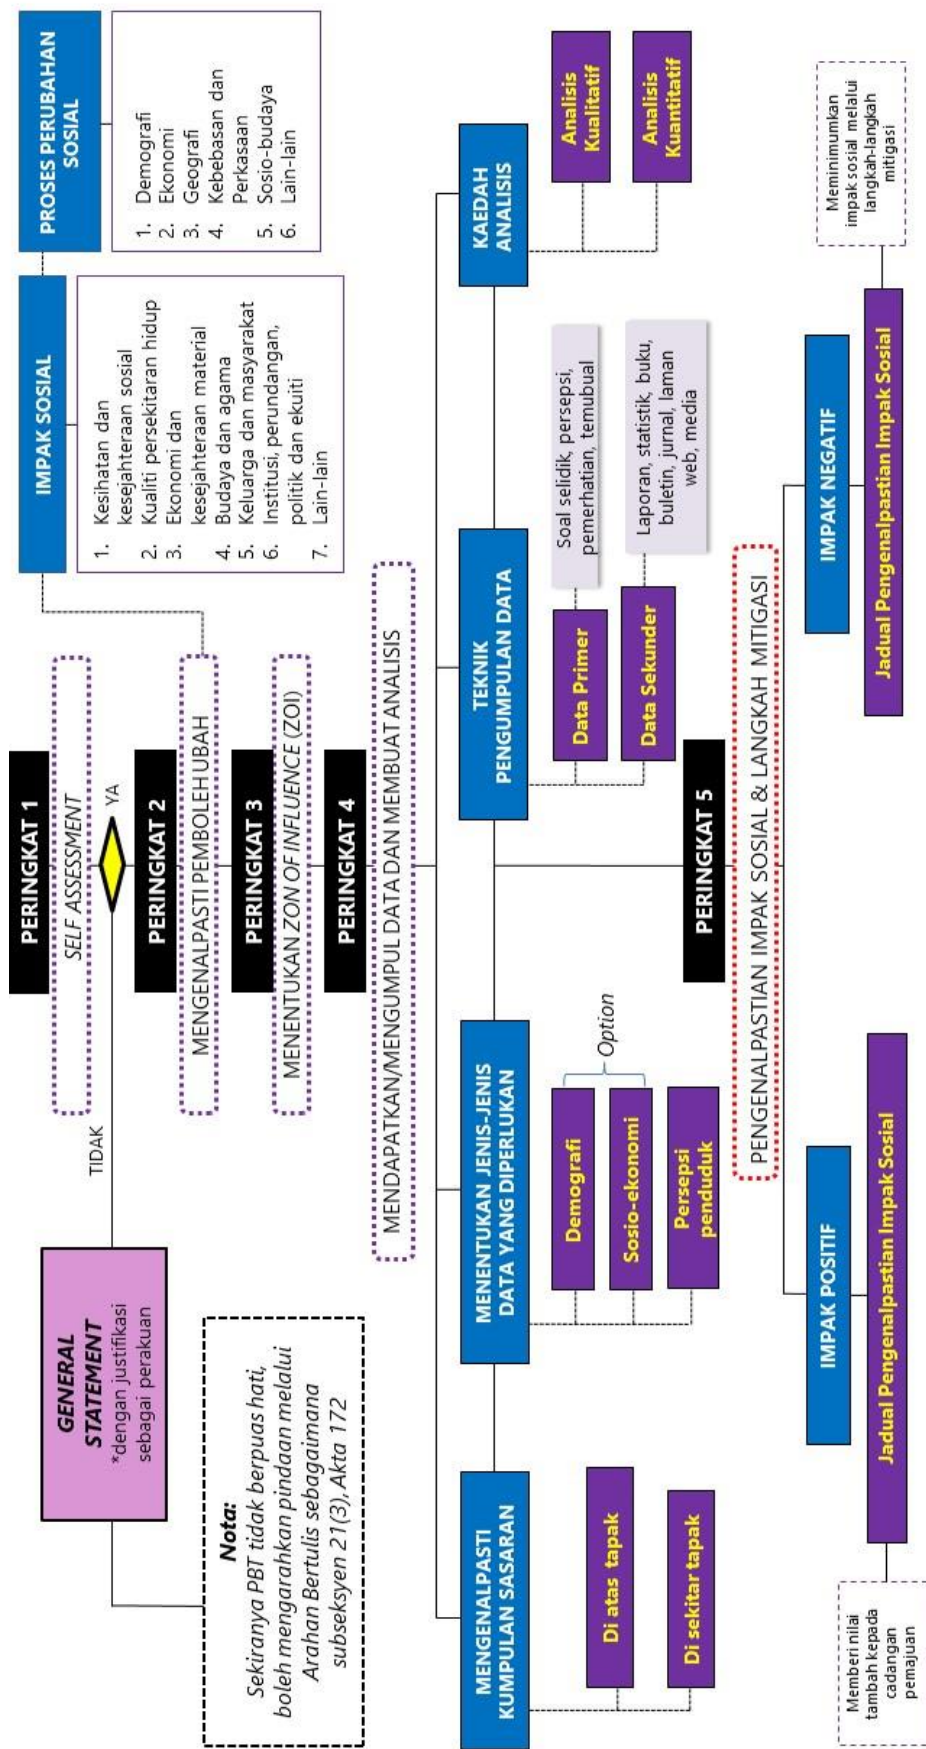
PERINGKAT 1
SELF ASSESSMENT
YA
TIDAK
GENERAL STATEMENT
*dengan justifikasi sebagai perakuan

Nota:
Sekiranya PBT tidak berpuas hati, boleh mengarahkan pindaan melalui Arahan Bertulis sebagaimana subseksyen 21(3), Akta 172

PERINGKAT 2
MENGENALPASTI PEMBOLEH UBAH

IMPAK SOSIAL
1. Kesihatan dan kesejahteraan sosial
2. Kualiti persekitaran hidup
3. Ekonomi dan kesejahteraan material
4. Budaya dan agama
5. Keluarga dan masyarakat
6. Institusi, perundangan, politik dan ekuiti
7. Lain-lain

PROSES PERUBAHAN SOSIAL
1. Demografi
2. Ekonomi
3. Geografi
4. Kebebasan dan Perkasaan
5. Sosio-budaya
6. Lain-lain

PERINGKAT 3
MENENTUKAN ZON OF INFLUENCE (ZOI)

PERINGKAT 4
MENDAPATKAN/MENGUMPUL DATA DAN MEMBUAT ANALISIS

MENGENALPASTI KUMPULAN SASARAN
Di atas tapak
Di sekitar tapak

MENENTUKAN JENIS-JENIS DATA YANG DIPERLUKAN
Option
Demografi
Sosio-ekonomi
Persepsi penduduk

TEKNIK PENGUMPULAN DATA
Data Primer
Soal selidik, persepsi, pemerhatian, temubual
Data Sekunder
Laporan, statistik, buku, buletin, jurnal, laman web, media

KAEDAH ANALISIS
Analisis Kualitatif
Analisis Kuantitatif

PERINGKAT 5
PENGENALPASTIAN IMPAK SOSIAL & LANGKAH MITIGASI

IMPAK POSITIF
Jadual Pengenalpastian Impak Sosial
Memberi nilai tambah kepada cadangan pemajuan

IMPAK NEGATIF
Jadual Pengenalpastian Impak Sosial
Meminimumkan impak sosial melalui langkah-langkah mitigasi